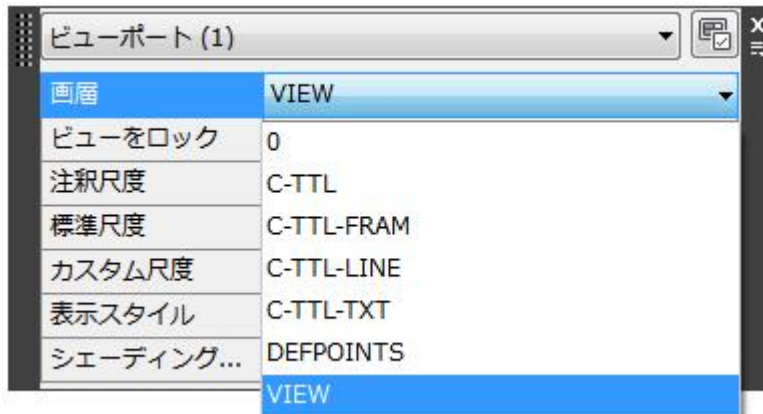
ビューポート (1)

| 画層 | VIEW |
|---|---|
| ビューをロック | 0 |
| 注釈尺度 | C-TTL |
| 標準尺度 | C-TTL-FRAM |
| カスタム尺度 | C-TTL-LINE |
| 表示スタイル | C-TTL-TXT |
| シェーディング... | DEFPOINTS |
| | VIEW |